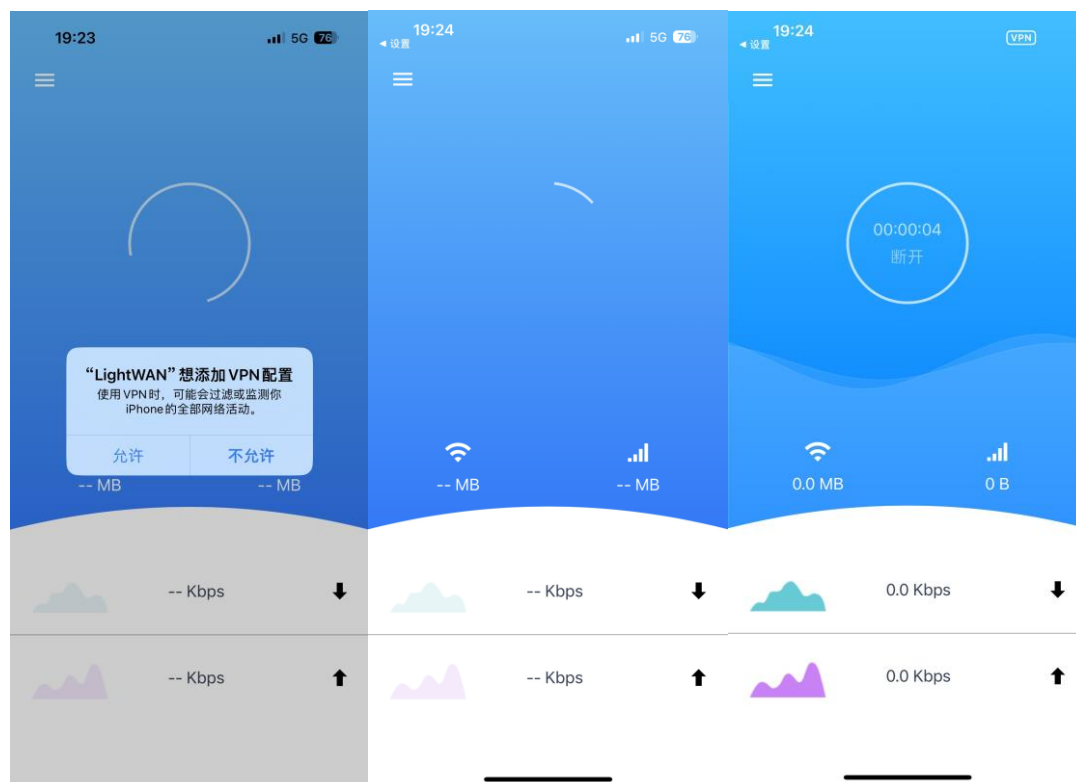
19:23
5G 76

“LightWAN”想添加VPN配置
使用VPN时，可能会过滤或监测你iPhone的全部网络活动。

允许 不允许

-- MB -- MB

-- Kbps
-- Kbps

◀ 设置
19:24
5G 76

-- MB -- MB

-- Kbps
-- Kbps

◀ 设置
19:24
VPN

00:00:04
断开

0.0 MB 0 B

0.0 Kbps
0.0 Kbps